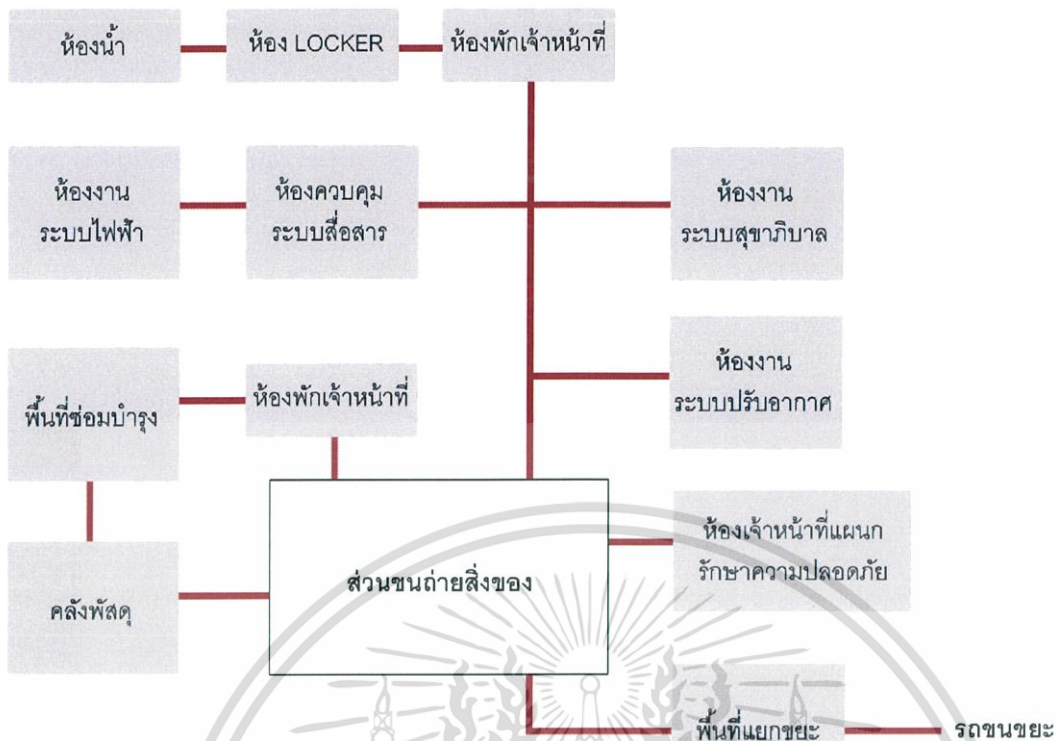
ห้องน้ำ

ห้อง LOCKER

ห้องพักเจ้าหน้าที่

ห้องงาน ระบบไฟฟ้า

ห้องควบคุม ระบบสื่อสาร

ห้องงาน ระบบสุขาภิบาล

ห้องงาน ระบบปรับอากาศ

พื้นที่ซ่อมบำรุง

ห้องพักเจ้าหน้าที่

ห้องเจ้าหน้าที่แผนก รักษาความปลอดภัย

ส่วนขนถ่ายสิ่งของ

คลังพัสดุ

พื้นที่แยกขยะ

รถขนขยะ